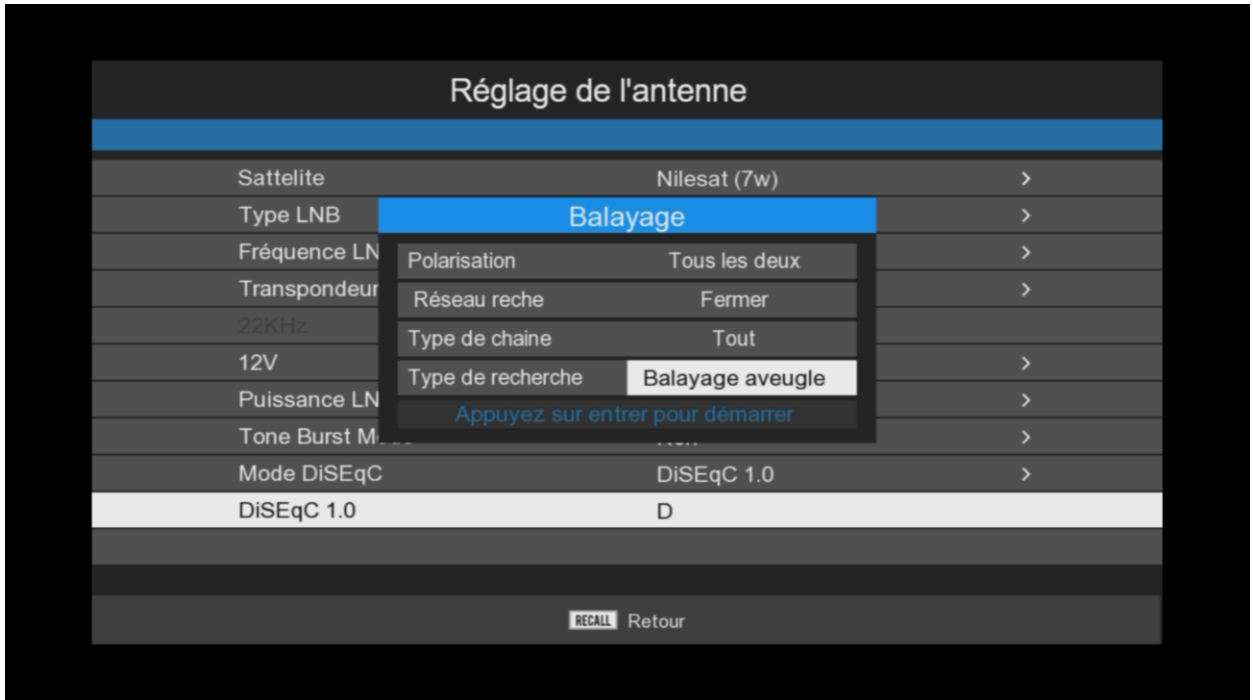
Réglage de l'antenne

Sattelite | Nilesat (7w) >
Type LNB >
Fréquence LN >
Transpondeur >
22KHz
12V >
Puissance LN >
Tone Burst M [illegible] >
Mode DiSEqC | DiSEqC 1.0 >
DiSEqC 1.0 | D

Balayage
Polarisation | Tous les deux
Réseau reche | Fermer
Type de chaine | Tout
Type de recherche | Balayage aveugle
Appuyez sur entrer pour démarrer

RECALL Retour